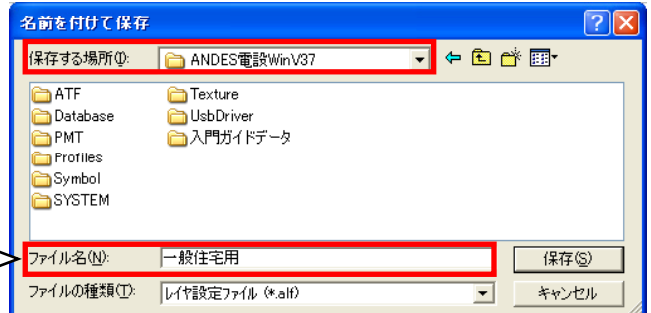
名前を付けて保存

保存する場所(I): ANDES電設WinV37

ATF
Database
PMT
Profiles
Symbol
SYSTEM
Texture
UsbDriver
入門ガイドデータ

ファイル名(N): 一般住宅用
保存(S)

ファイルの種類(T): レイヤ設定ファイル (*.alf)
キャンセル